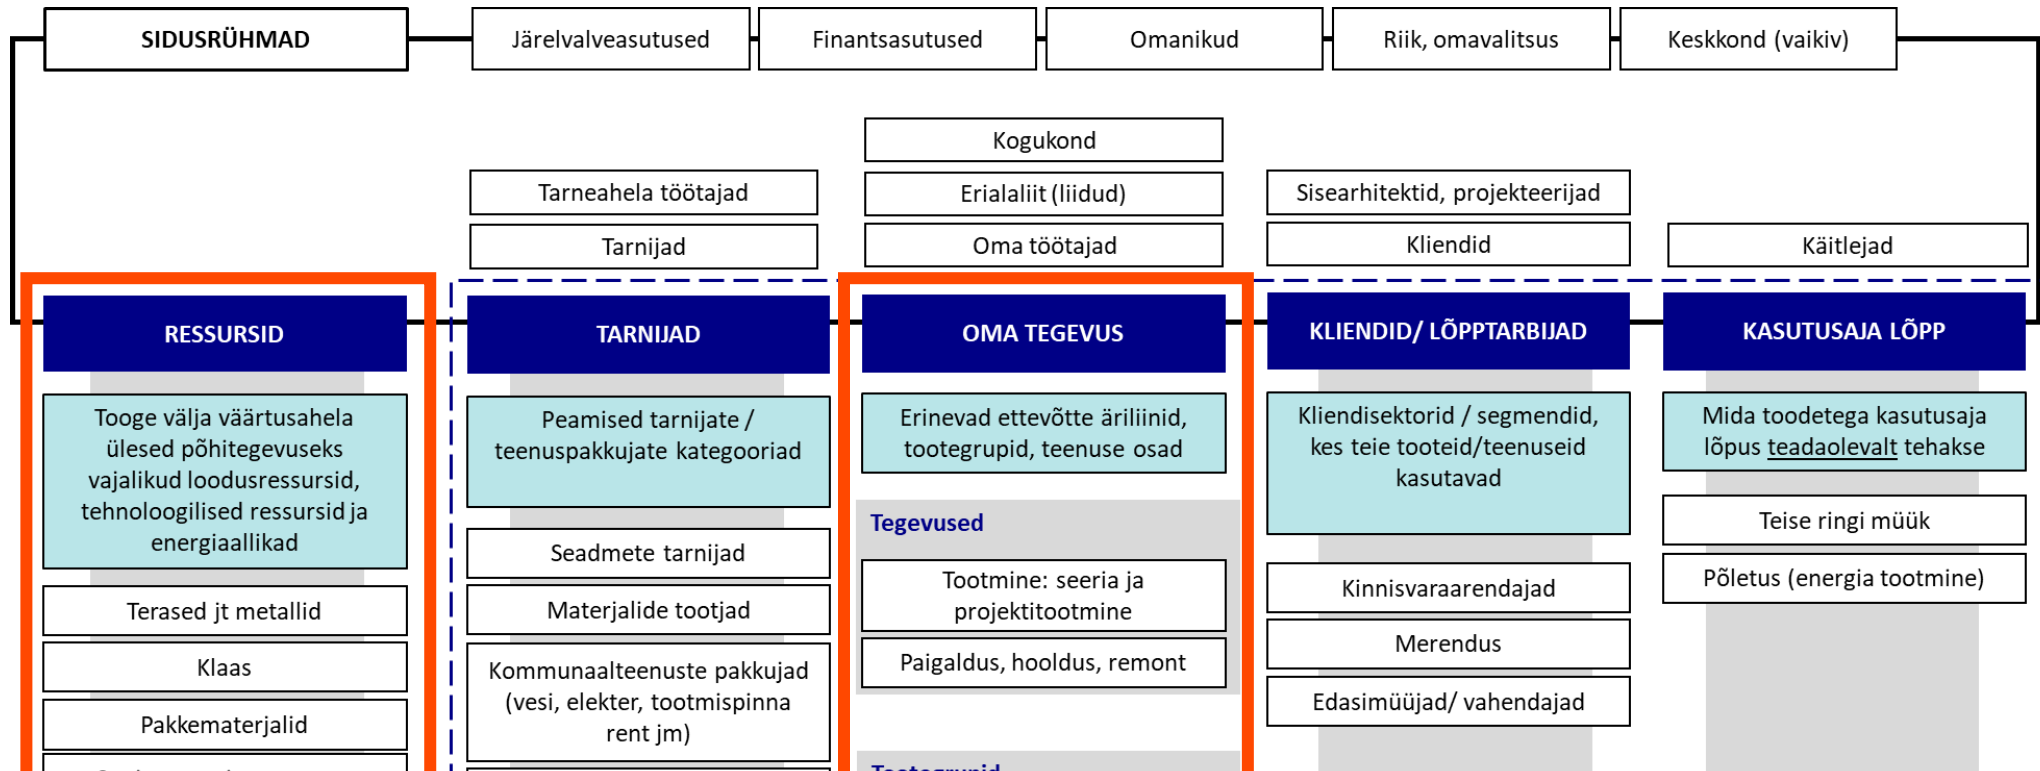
SIDUSRÜHMAD

Järelvalveasutused

Finantsasutused

Omanikud

Riik, omavalitsus

Keskkond (vaikiv)

Kogukond

Tarneahela töötajad

Erialaliit (liidud)

Sisearhitektid, projekteerijad

Tarnijad

Oma töötajad

Kliendid

Käitlejad

RESSURSID

Tooge välja väärtusahela ülesed põhitegevuseks vajalikud loodusressursid, tehnoloogilised ressursid ja energiaallikad

Terased jt metallid

Klaas

Pakkematerjalid

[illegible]

TARNIJAD

Peamised tarnijate / teenuspakkujate kategooriad

Seadmete tarnijad

Materjalide tootjad

Kommunaalteenuste pakkujad (vesi, elekter, tootmispinna rent jm)

OMA TEGEVUS

Erinevad ettevõtte äriliinid, tootegrupid, teenuse osad

Tegevused

Tootmine: seeria ja projektitootmine

Paigaldus, hooldus, remont

Tootegrupid

KLIENDID/ LÕPPTARBIJAD

Kliendisektorid / segmendid, kes teie tooteid/teenuseid kasutavad

Kinnisvaraarendajad

Merendus

Edasimüüjad/ vahendajad

KASUTUSAJA LÕPP

Mida toodetega kasutusaja lõpus teadaolevalt tehakse

Teise ringi müük

Põletus (energia tootmine)